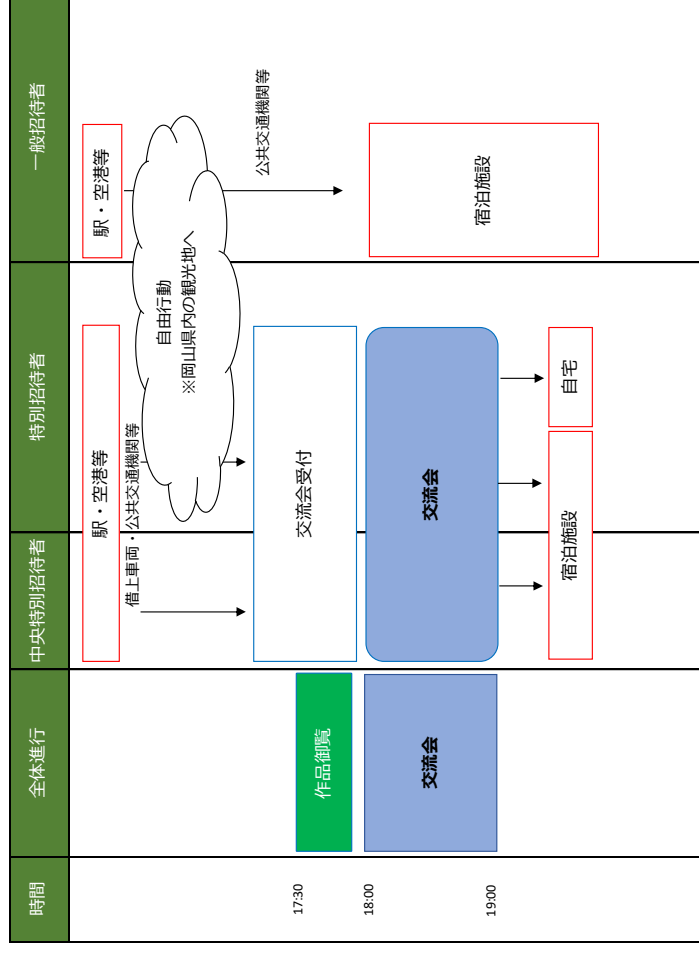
| 時間 | 全体進行 | 中央特別招待者 | 特別招待者 | 一般招待者 |
|---|---|---|---|---|
| 17:30 | 作品御覧 | 駅・空港等 借上車両・公共交通機関等 | 駅・空港等 自由行動 ※岡山県内の観光地へ | 駅・空港等 公共交通機関等 |
| 18:00 | 交流会 | 交流会受付 | 交流会受付 | 宿泊施設 |
| 19:00 | | 交流会 | 交流会 | |
| | | 宿泊施設 | 宿泊施設 自宅 | |